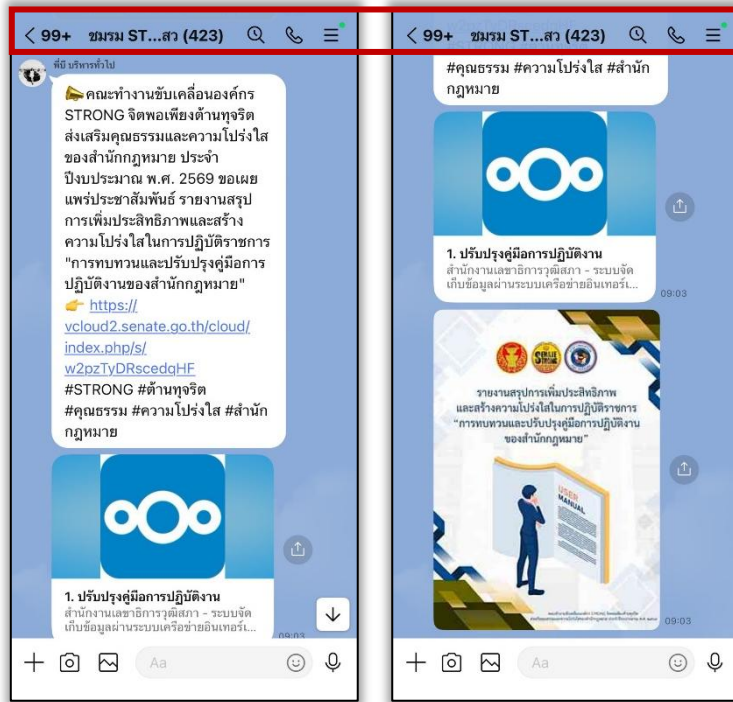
< 99+ ชมรม ST...สว (423)

พี่ปี บริหารทั่วไป

คณะทำงานขับเคลื่อนองค์กร STRONG จิตพอเพียงต้านทุจริต ส่งเสริมคุณธรรมและความโปร่งใสของสำนักกฎหมาย ประจำปีงบประมาณ พ.ศ. 2569 ขอเผยแพร่ประชาสัมพันธ์ รายงานสรุปการเพิ่มประสิทธิภาพและสร้างความโปร่งใสในการปฏิบัติราชการ "การทบทวนและปรับปรุงคู่มือการปฏิบัติงานของสำนักกฎหมาย"
https://vcloud2.senate.go.th/cloud/index.php/s/w2pzTyDRscedqHF
#STRONG #ต้านทุจริต #คุณธรรม #ความโปร่งใส #สำนักกฎหมาย

1. ปรับปรุงคู่มือการปฏิบัติงาน
สำนักงานเลขาธิการวุฒิสภา - ระบบจัดเก็บข้อมูลผ่านระบบเครือข่ายอินเทอร์เ...
09:03

Aa

< 99+ ชมรม ST...สว (423)

#คุณธรรม #ความโปร่งใส #สำนักกฎหมาย

1. ปรับปรุงคู่มือการปฏิบัติงาน
สำนักงานเลขาธิการวุฒิสภา - ระบบจัดเก็บข้อมูลผ่านระบบเครือข่ายอินเทอร์เ...
09:03

รายงานสรุปการเพิ่มประสิทธิภาพ และสร้างความโปร่งใสในการปฏิบัติราชการ "การทบทวนและปรับปรุงคู่มือการปฏิบัติงาน ของสำนักกฎหมาย"

USER MANUAL

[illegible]

09:03

Aa